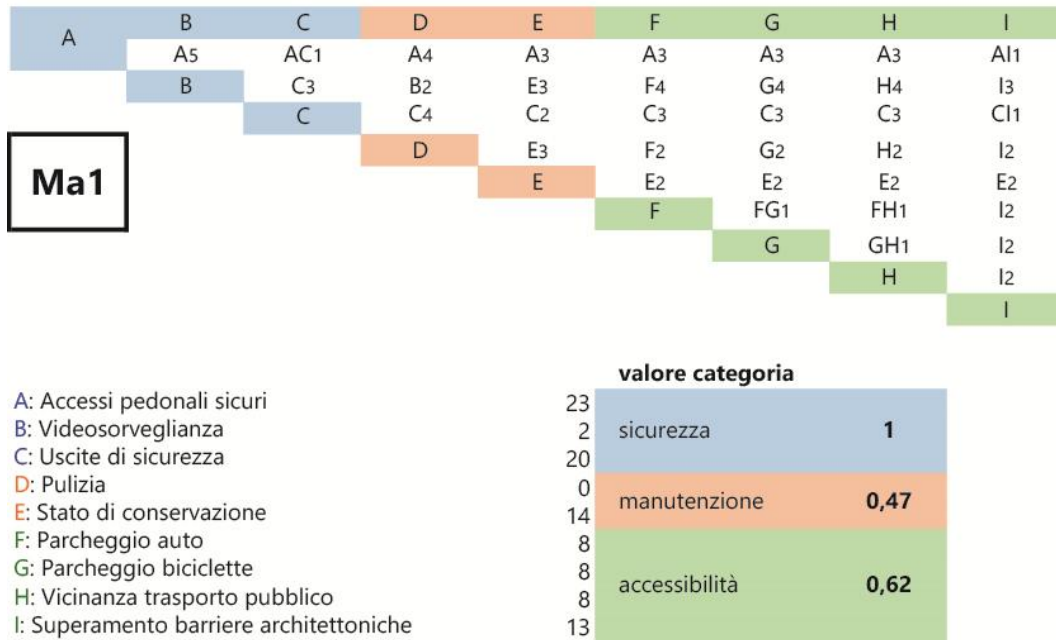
| A | B | C | D | E | F | G | H | I |
|---|---|---|---|---|---|---|---|---|
| | A5 | AC1 | A4 | A3 | A3 | A3 | A3 | AI1 |
| | B | C3 | B2 | E3 | F4 | G4 | H4 | I3 |
| | | C | C4 | C2 | C3 | C3 | C3 | CI1 |
| | | | D | E3 | F2 | G2 | H2 | I2 |
| | | | | E | E2 | E2 | E2 | E2 |
| | | | | | F | FG1 | FH1 | I2 |
| | | | | | | G | GH1 | I2 |
| | | | | | | | H | I2 |
| | | | | | | | | I |

Ma1

A: Accessi pedonali sicuri 23
B: Videosorveglianza 2
C: Uscite di sicurezza 20
D: Pulizia 0
E: Stato di conservazione 14
F: Parcheggio auto 8
G: Parcheggio biciclette 8
H: Vicinanza trasporto pubblico 8
I: Superamento barriere architettoniche 13

valore categoria

| sicurezza | 1 |
|---|---|
| manutenzione | 0,47 |
| accessibilità | 0,62 |